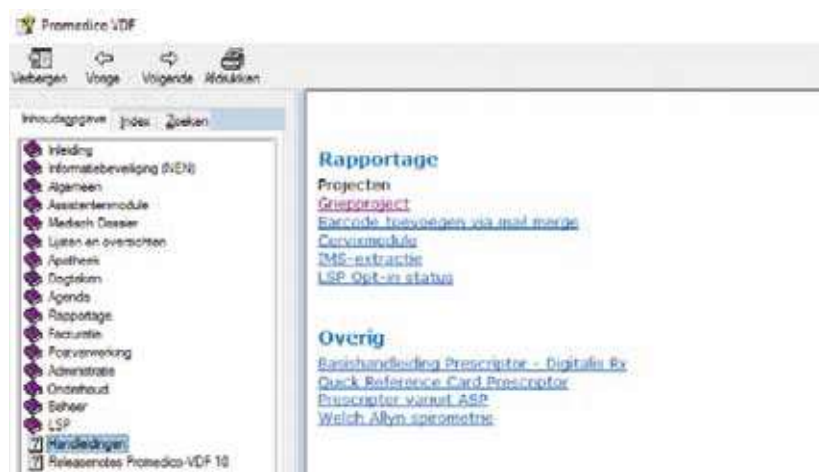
Promedico VDF

Verbergen Vorige Volgende Afdrukken

Inhoudsopgave Index Zoeken

Inleiding
Informatiebeveiliging (NEN)
Algemeen
Assistentenmodule
Medisch Dossier
Lijsten en overzichten
Apotheek
Dagstaten
Agenda
Rapportage
Facturatie
Postverwerking
Administratie
Onderhoud
Beheer
LSP
Handleidingen
Releasenotes Promedico-VDF 10

Rapportage

Projecten
Griepproject
Barcode toevoegen via mail merge
Cervixmodule
IMS-extractie
LSP Opt-in status

Overig

Basishandleiding Prescriptor - Digitalis Rx
Quick Reference Card Prescriptor
Prescriptor vanuit ASP
Welch Allyn spirometrie